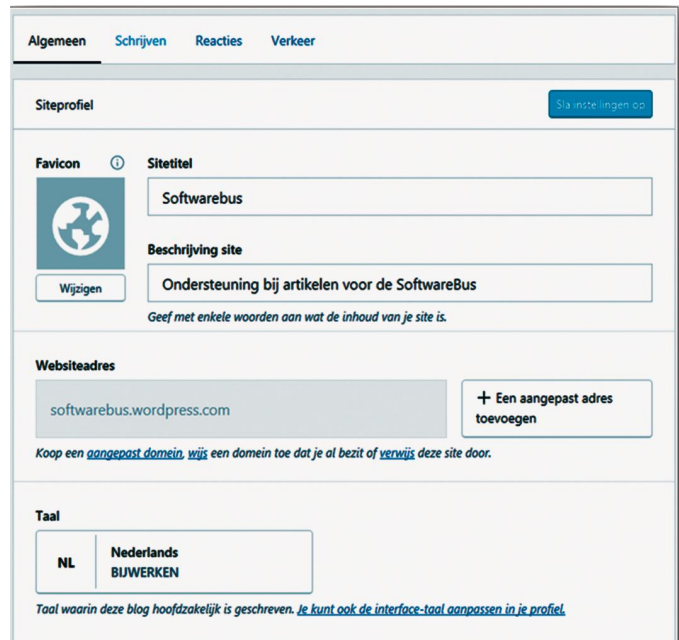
Algemeen Schrijven Reacties Verkeer

Siteprofiel

Sla instellingen op

Favicon

Wijzigen

Sitetitel

Softwarebus

Beschrijving site

Ondersteuning bij artikelen voor de SoftwareBus

Geef met enkele woorden aan wat de inhoud van je site is.

Websiteadres

softwarebus.wordpress.com

+ Een aangepast adres toevoegen

Koop een aangepast domein, wijs een domein toe dat je al bezit of verwijs deze site door.

Taal

NL

Nederlands
BIJWERKEN

Taal waarin deze blog hoofdzakelijk is geschreven. Je kunt ook de interface-taal aanpassen in je profiel.